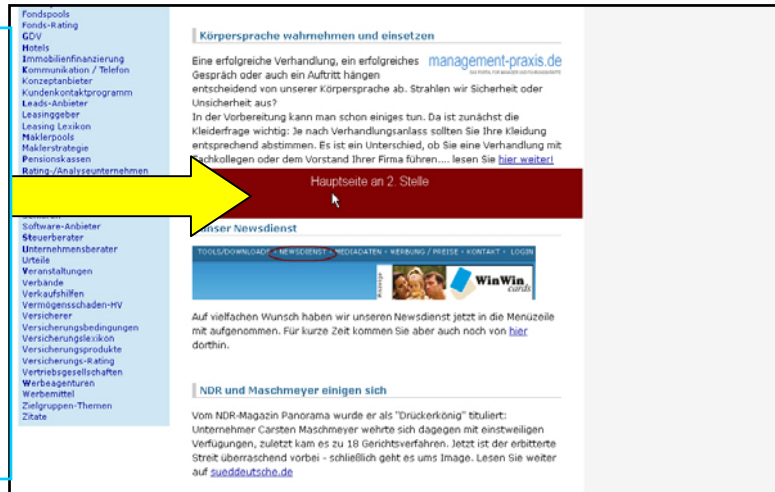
Fondspools
Fonds-Rating
GDV
Hotels
Immobilienfinanzierung
Kommunikation / Telefon
Konzeptanbieter
Kundenkontaktprogramm
Leads-Anbieter
Leasinggeber
Leasing Lexikon
Maklerpools
Maklerstrategie
Pensionskassen
Rating-/Analyseunternehmen
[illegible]
Software-Anbieter
Steuerberater
Unternehmensberater
Urteile
Veranstaltungen
Verbände
Verkaufshilfen
Vermögensschaden-HV
Versicherer
Versicherungsbedingungen
Versicherungslexikon
Versicherungsprodukte
Versicherungs-Rating
Vertriebsgesellschaften
Werbeagenturen
Werbemittel
Zielgruppen-Themen
Zitate

Körpersprache wahrnehmen und einsetzen

management-praxis.de
DAS PORTAL FÜR MANAGER UND FÜHRUNGSKRÄFTE

Eine erfolgreiche Verhandlung, ein erfolgreiches Gespräch oder auch ein Auftritt hängen entscheidend von unserer Körpersprache ab. Strahlen wir Sicherheit oder Unsicherheit aus?
In der Vorbereitung kann man schon einiges tun. Da ist zunächst die Kleiderfrage wichtig: Je nach Verhandlungsanlass sollten Sie Ihre Kleidung entsprechend abstimmen. Es ist ein Unterschied, ob Sie eine Verhandlung mit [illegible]achkollegen oder dem Vorstand Ihrer Firma führen.... lesen Sie hier weiter!

Hauptseite an 2. Stelle

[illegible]nser Newsdienst

TOOLS/DOWNLOADS • NEWSDIENST • MEDIADATEN • WERBUNG / PREISE • KONTAKT • LOGIN
Anzeige
WinWin cards

Auf vielfachen Wunsch haben wir unseren Newsdienst jetzt in die Menüzeile mit aufgenommen. Für kurze Zeit kommen Sie aber auch noch von hier dorthin.

NDR und Maschmeyer einigen sich

Vom NDR-Magazin Panorama wurde er als "Drückerkönig" tituliert: Unternehmer Carsten Maschmeyer wehrte sich dagegen mit einstweiligen Verfügungen, zuletzt kam es zu 18 Gerichtsverfahren. Jetzt ist der erbitterte Streit überraschend vorbei - schließlich geht es ums Image. Lesen Sie weiter auf sueddeutsche.de